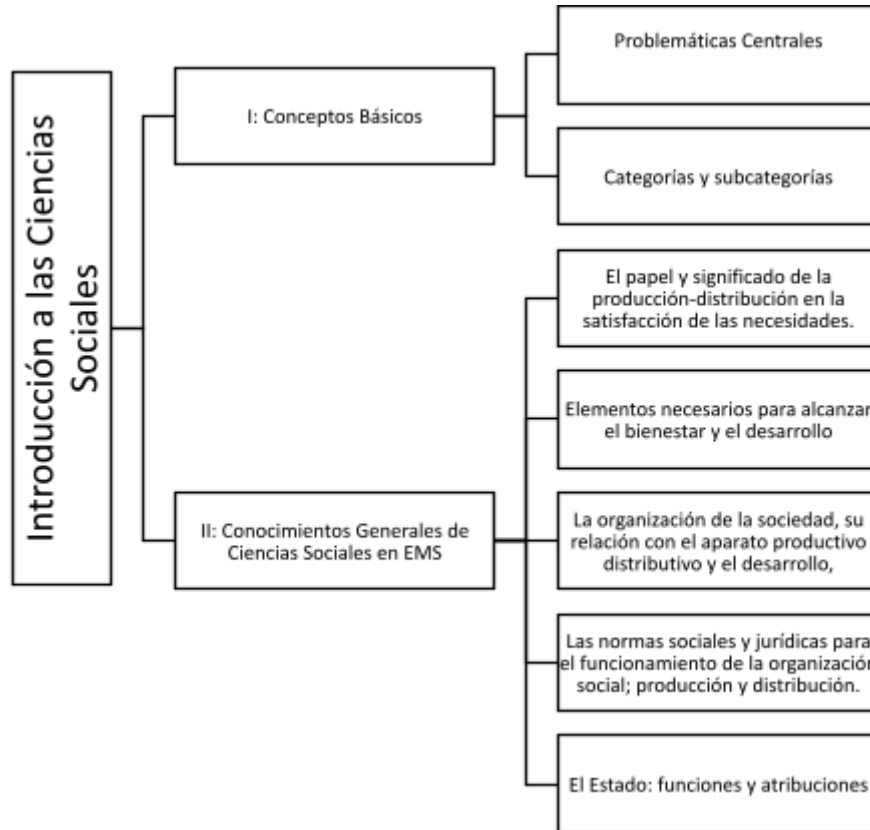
Introducción a las Ciencias Sociales

I: Conceptos Básicos

Problemáticas Centrales

Categorías y subcategorías

II: Conocimientos Generales de Ciencias Sociales en EMS

El papel y significado de la producción-distribución en la satisfacción de las necesidades.

Elementos necesarios para alcanzar el bienestar y el desarrollo

La organización de la sociedad, su relación con el aparato productivo distributivo y el desarrollo,

Las normas sociales y jurídicas para el funcionamiento de la organización social; producción y distribución.

El Estado: funciones y atribuciones